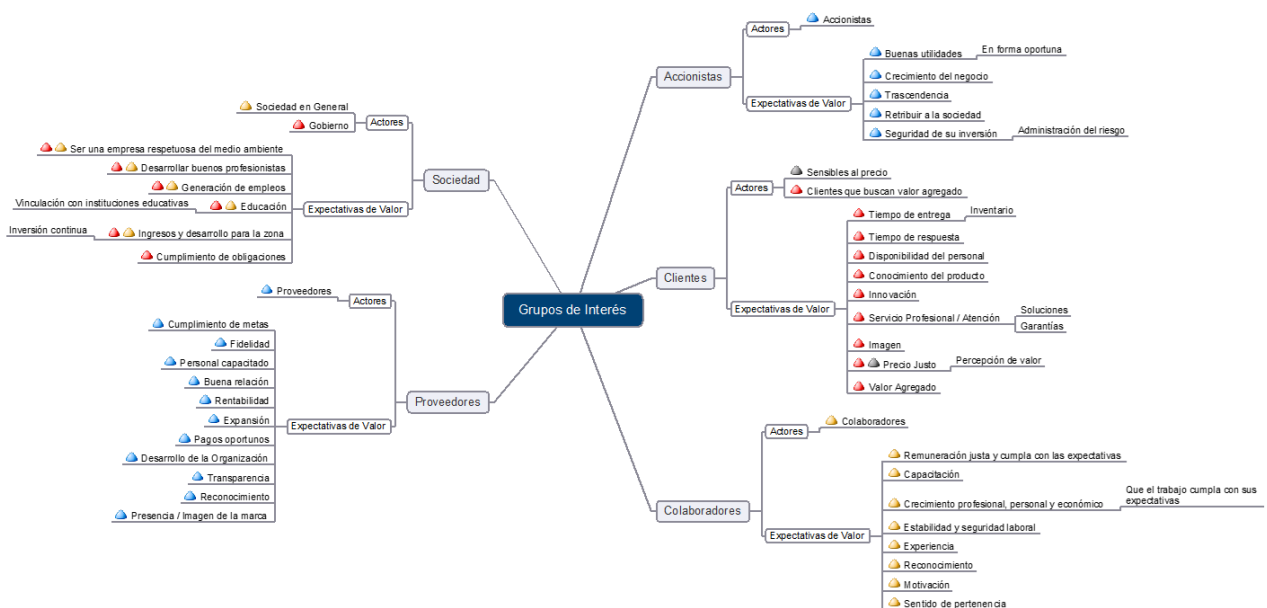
Grupos de Interés

Accionistas
Actores
Accionistas
Expectativas de Valor
Buenas utilidades
En forma oportuna
Crecimiento del negocio
Trascendencia
Retribuir a la sociedad
Seguridad de su inversión
Administración del riesgo

Clientes
Actores
Sensibles al precio
Clientes que buscan valor agregado
Expectativas de Valor
Tiempo de entrega
Inventario
Tiempo de respuesta
Disponibilidad del personal
Conocimiento del producto
Innovación
Servicio Profesional / Atención
Soluciones
Garantías
Imagen
Precio Justo
Percepción de valor
Valor Agregado

Colaboradores
Actores
Colaboradores
Expectativas de Valor
Remuneración justa y cumpla con las expectativas
Capacitación
Crecimiento profesional, personal y económico
Que el trabajo cumpla con sus expectativas
Estabilidad y seguridad laboral
Experiencia
Reconocimiento
Motivación
Sentido de pertenencia

Sociedad
Actores
Sociedad en General
Gobierno
Expectativas de Valor
Ser una empresa respetuosa del medio ambiente
Desarrollar buenos profesionistas
Generación de empleos
Educación
Vinculación con instituciones educativas
Ingresos y desarrollo para la zona
Inversión continua
Cumplimiento de obligaciones

Proveedores
Actores
Proveedores
Expectativas de Valor
Cumplimiento de metas
Fidelidad
Personal capacitado
Buena relación
Rentabilidad
Expansión
Pagos oportunos
Desarrollo de la Organización
Transparencia
Reconocimiento
Presencia / Imagen de la marca